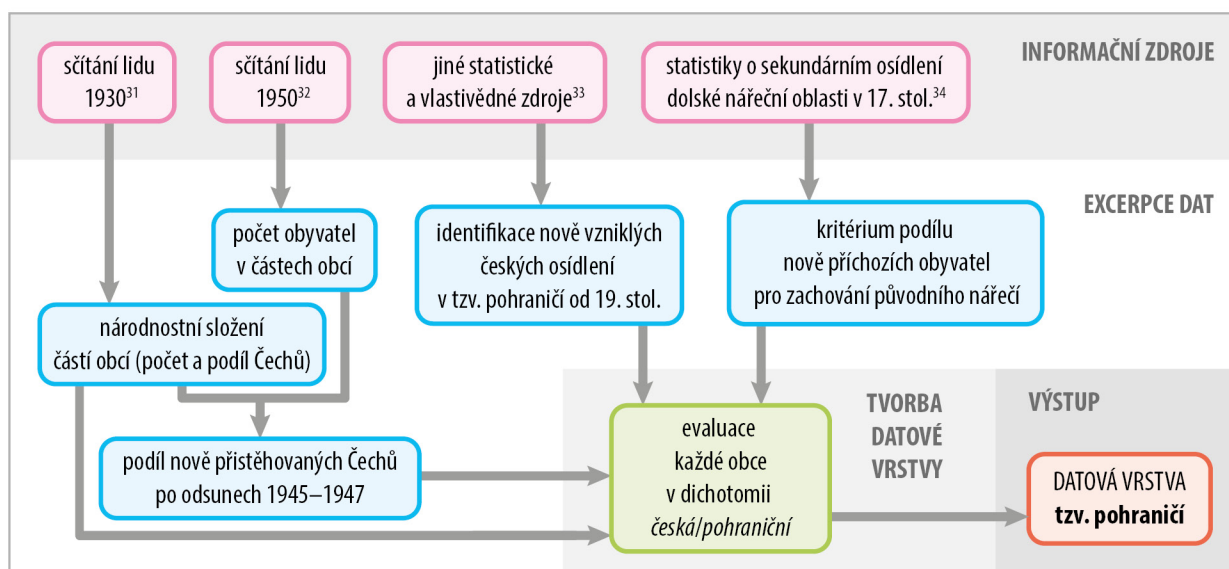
sčítání lidu 1930$^{31}$

sčítání lidu 1950$^{32}$

jiné statistické a vlastivědné zdroje$^{33}$

statistiky o sekundárním osídlení dolské nářeční oblasti v 17. stol.$^{34}$

INFORMAČNÍ ZDROJE

EXCERPCE DAT

počet obyvatel v částech obcí

identifikace nově vzniklých českých osídlení v tzv. pohraničí od 19. stol.

kritérium podílu nově příchozích obyvatel pro zachování původního nářečí

národnostní složení částí obcí (počet a podíl Čechů)

TVORBA DATOVÉ VRSTVY

VÝSTUP

podíl nově přistěhovaných Čechů po odsunech 1945–1947

evaluace každé obce v dichotomii *česká/pohraniční*

DATOVÁ VRSTVA **tzv. pohraničí**